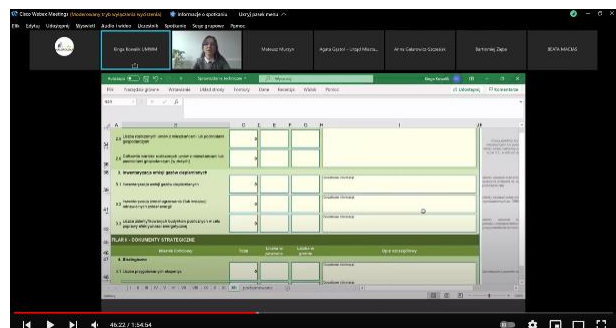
Cisco Webex Meetings (Rozszerzony tryb wyświetlania wyświetlania) Informacje o spotkaniu Ukryj pasek menu

Plik Edytuj Udostępnij Wyświetl Audio i wideo Uczestnik Spotkanie Sesje grupowe Pomoc

Kinga Kowalik UMWM

Mateusz Musiyn

Agata Gąsior - Urząd Miasta...

Anna Gołaszewska-Czaplicka

Bartłomiej Zając

BEATA MACIAS

Autozapis Szacowanie emisji

Plik Narzędzia główne Wstawianie Układ strony Formuły Dane Recenzja Widok Pomoc

Udostępnij Komentarze

2.6 Liczba instalacji OZE w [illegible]

2.7 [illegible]

3. Inwentaryzacja emisji gazów cieplarnianych

3.1 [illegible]

3.2 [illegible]

3.3 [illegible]

FILAR II - DOKUMENTY STRATEGICZNE

4. Strategiczne

4.1 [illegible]

Opis/uzasadnienie

46:22 / 1:54:54